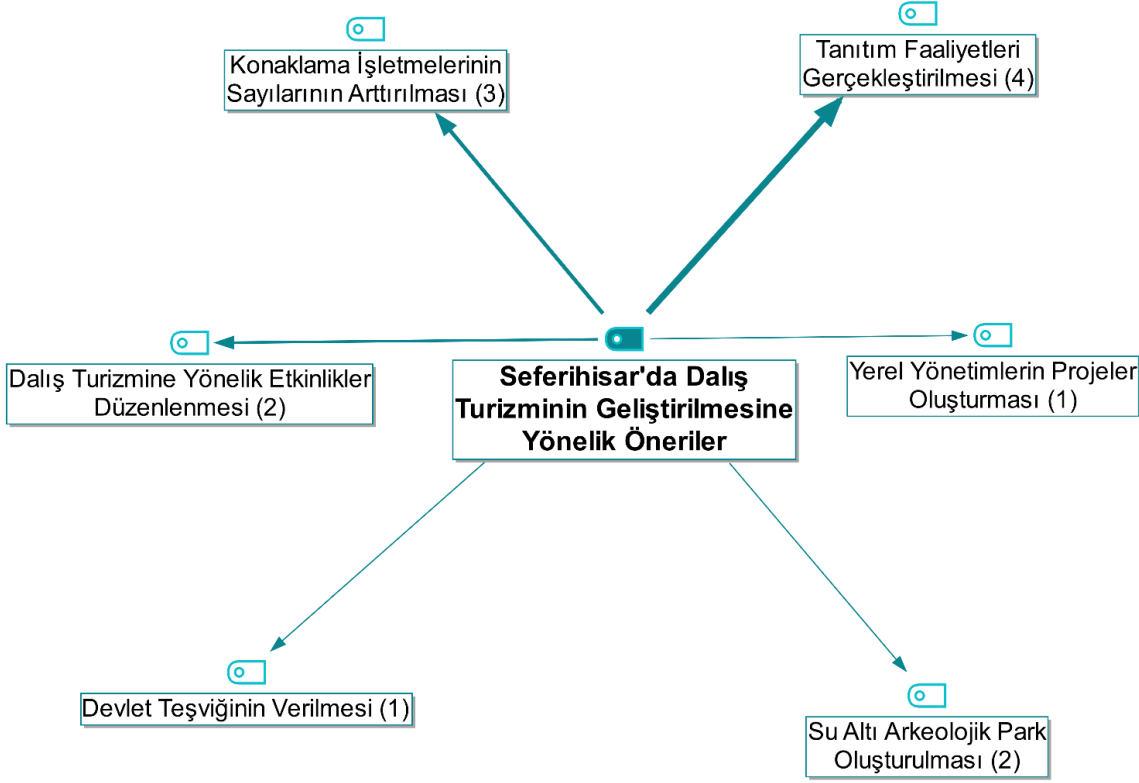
Konaklama İşletmelerinin Sayılarının Arttırılması (3)

Tanıtım Faaliyetleri Gerçekleştirilmesi (4)

Dalış Turizmine Yönelik Etkinlikler Düzenlenmesi (2)

Seferihisar'da Dalış Turizminin Geliştirilmesine Yönelik Öneriler

Yerel Yönetimlerin Projeler Oluşturması (1)

Devlet Teşviğinin Verilmesi (1)

Su Altı Arkeolojik Park Oluşturulması (2)